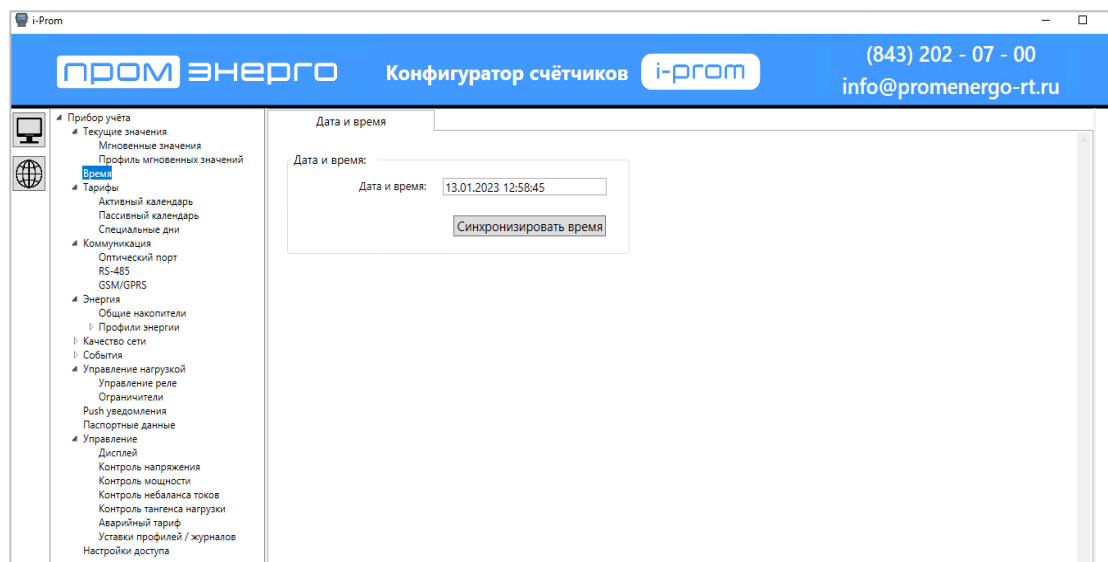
i-Prom

пром энерго Конфигуратор счётчиков i-prom (843) 202 - 07 - 00 info@promenergo-rt.ru

Прибор учёта
Текущие значения
Мгновенные значения
Профиль мгновенных значений
Время
Тарифы
Активный календарь
Пассивный календарь
Специальные дни
Коммуникация
Оптический порт
RS-485
GSM/GPRS
Энергия
Общие накопители
Профили энергии
Качество сети
События
Управление нагрузкой
Управление реле
Ограничители
Push уведомления
Паспортные данные
Управление
Дисплей
Контроль напряжения
Контроль мощности
Контроль небаланса токов
Контроль тангенса нагрузки
Аварийный тариф
Уставки профилей / журналов
Настройки доступа

Дата и время

Дата и время:
Дата и время: 13.01.2023 12:58:45
Синхронизировать время